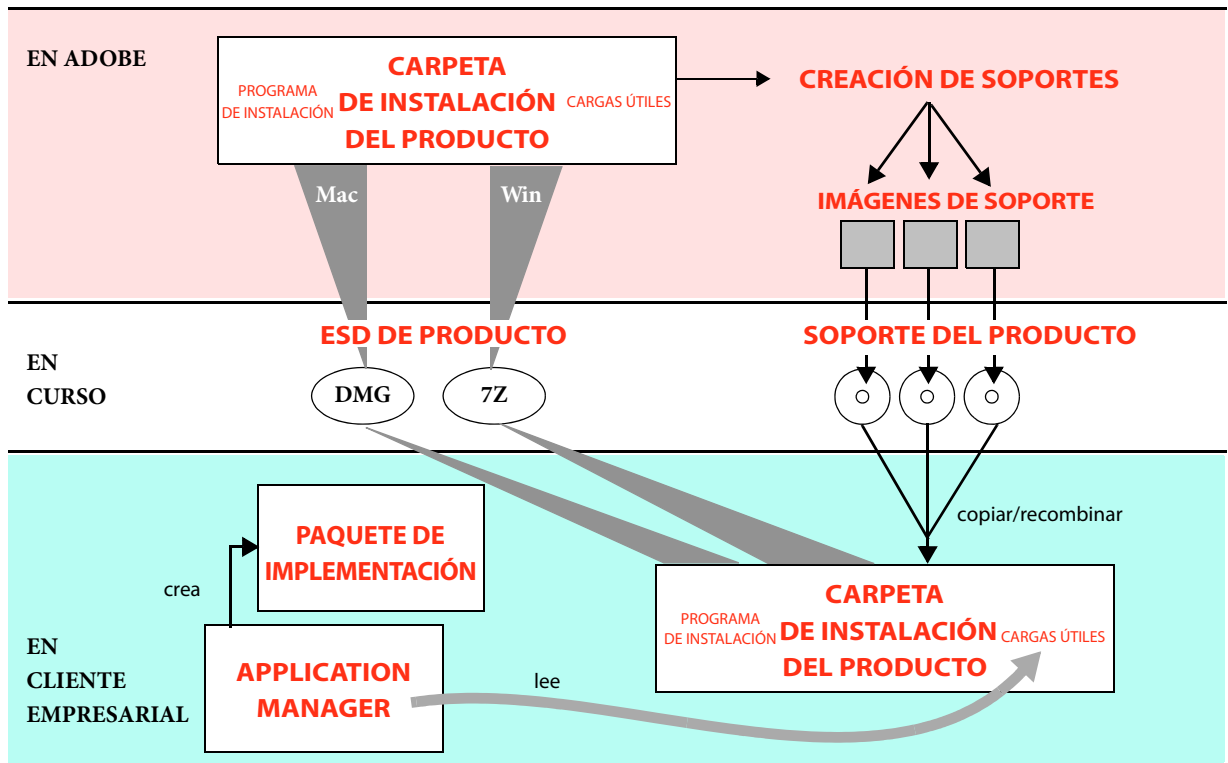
EN ADOBE

PROGRAMA DE INSTALACIÓN

CARPETA DE INSTALACIÓN DEL PRODUCTO

CARGAS ÚTILES

CREACIÓN DE SOPORTES

Mac

Win

IMÁGENES DE SOPORTE

EN CURSO

ESD DE PRODUCTO

DMG

7Z

SOPORTE DEL PRODUCTO

copiar/recombinar

PAQUETE DE IMPLEMENTACIÓN

crea

PROGRAMA DE INSTALACIÓN

CARPETA DE INSTALACIÓN DEL PRODUCTO

CARGAS ÚTILES

EN CLIENTE EMPRESARIAL

APPLICATION MANAGER

lee